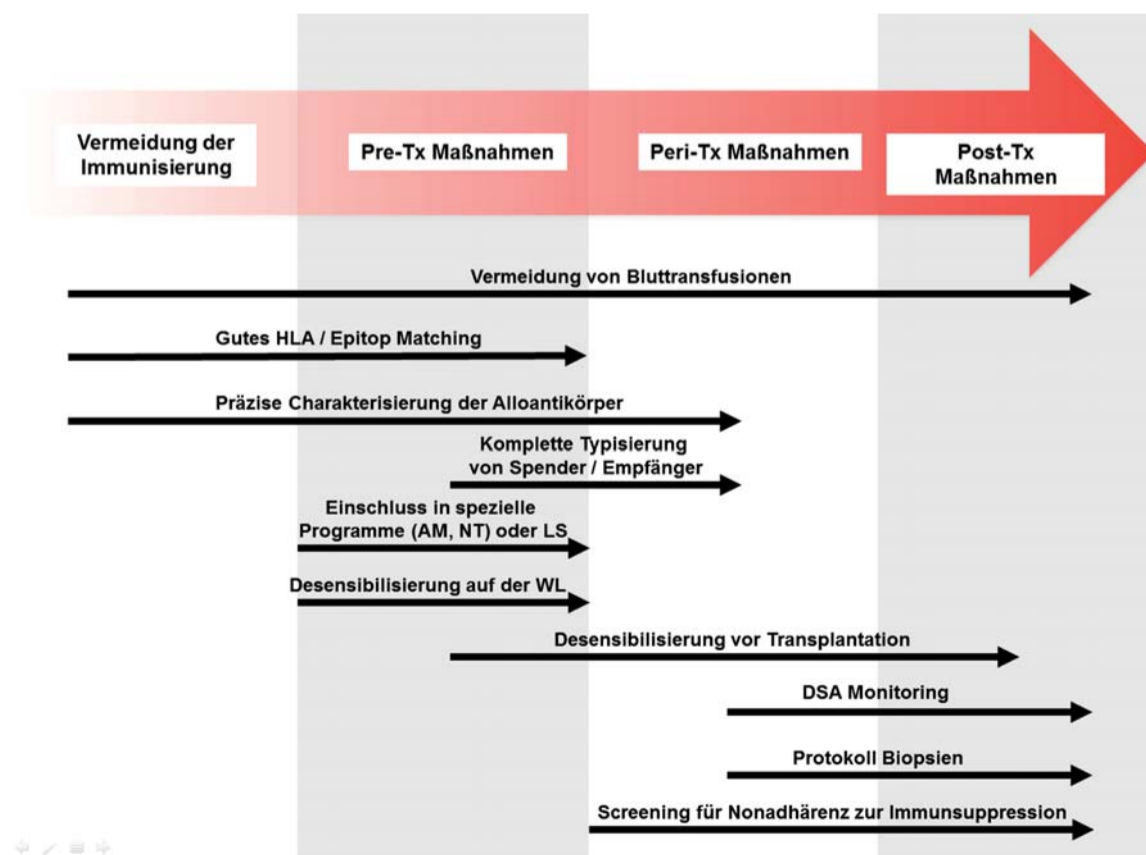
Vermeidung der Immunisierung

Pre-Tx Maßnahmen

Peri-Tx Maßnahmen

Post-Tx Maßnahmen

Vermeidung von Bluttransfusionen

Gutes HLA / Epitop Matching

Präzise Charakterisierung der Alloantikörper

Komplette Typisierung von Spender / Empfänger

Einschluss in spezielle Programme (AM, NT) oder LS

Desensibilisierung auf der WL

Desensibilisierung vor Transplantation

DSA Monitoring

Protokoll Biopsien

Screening für Nonadhärenz zur Immunsuppression